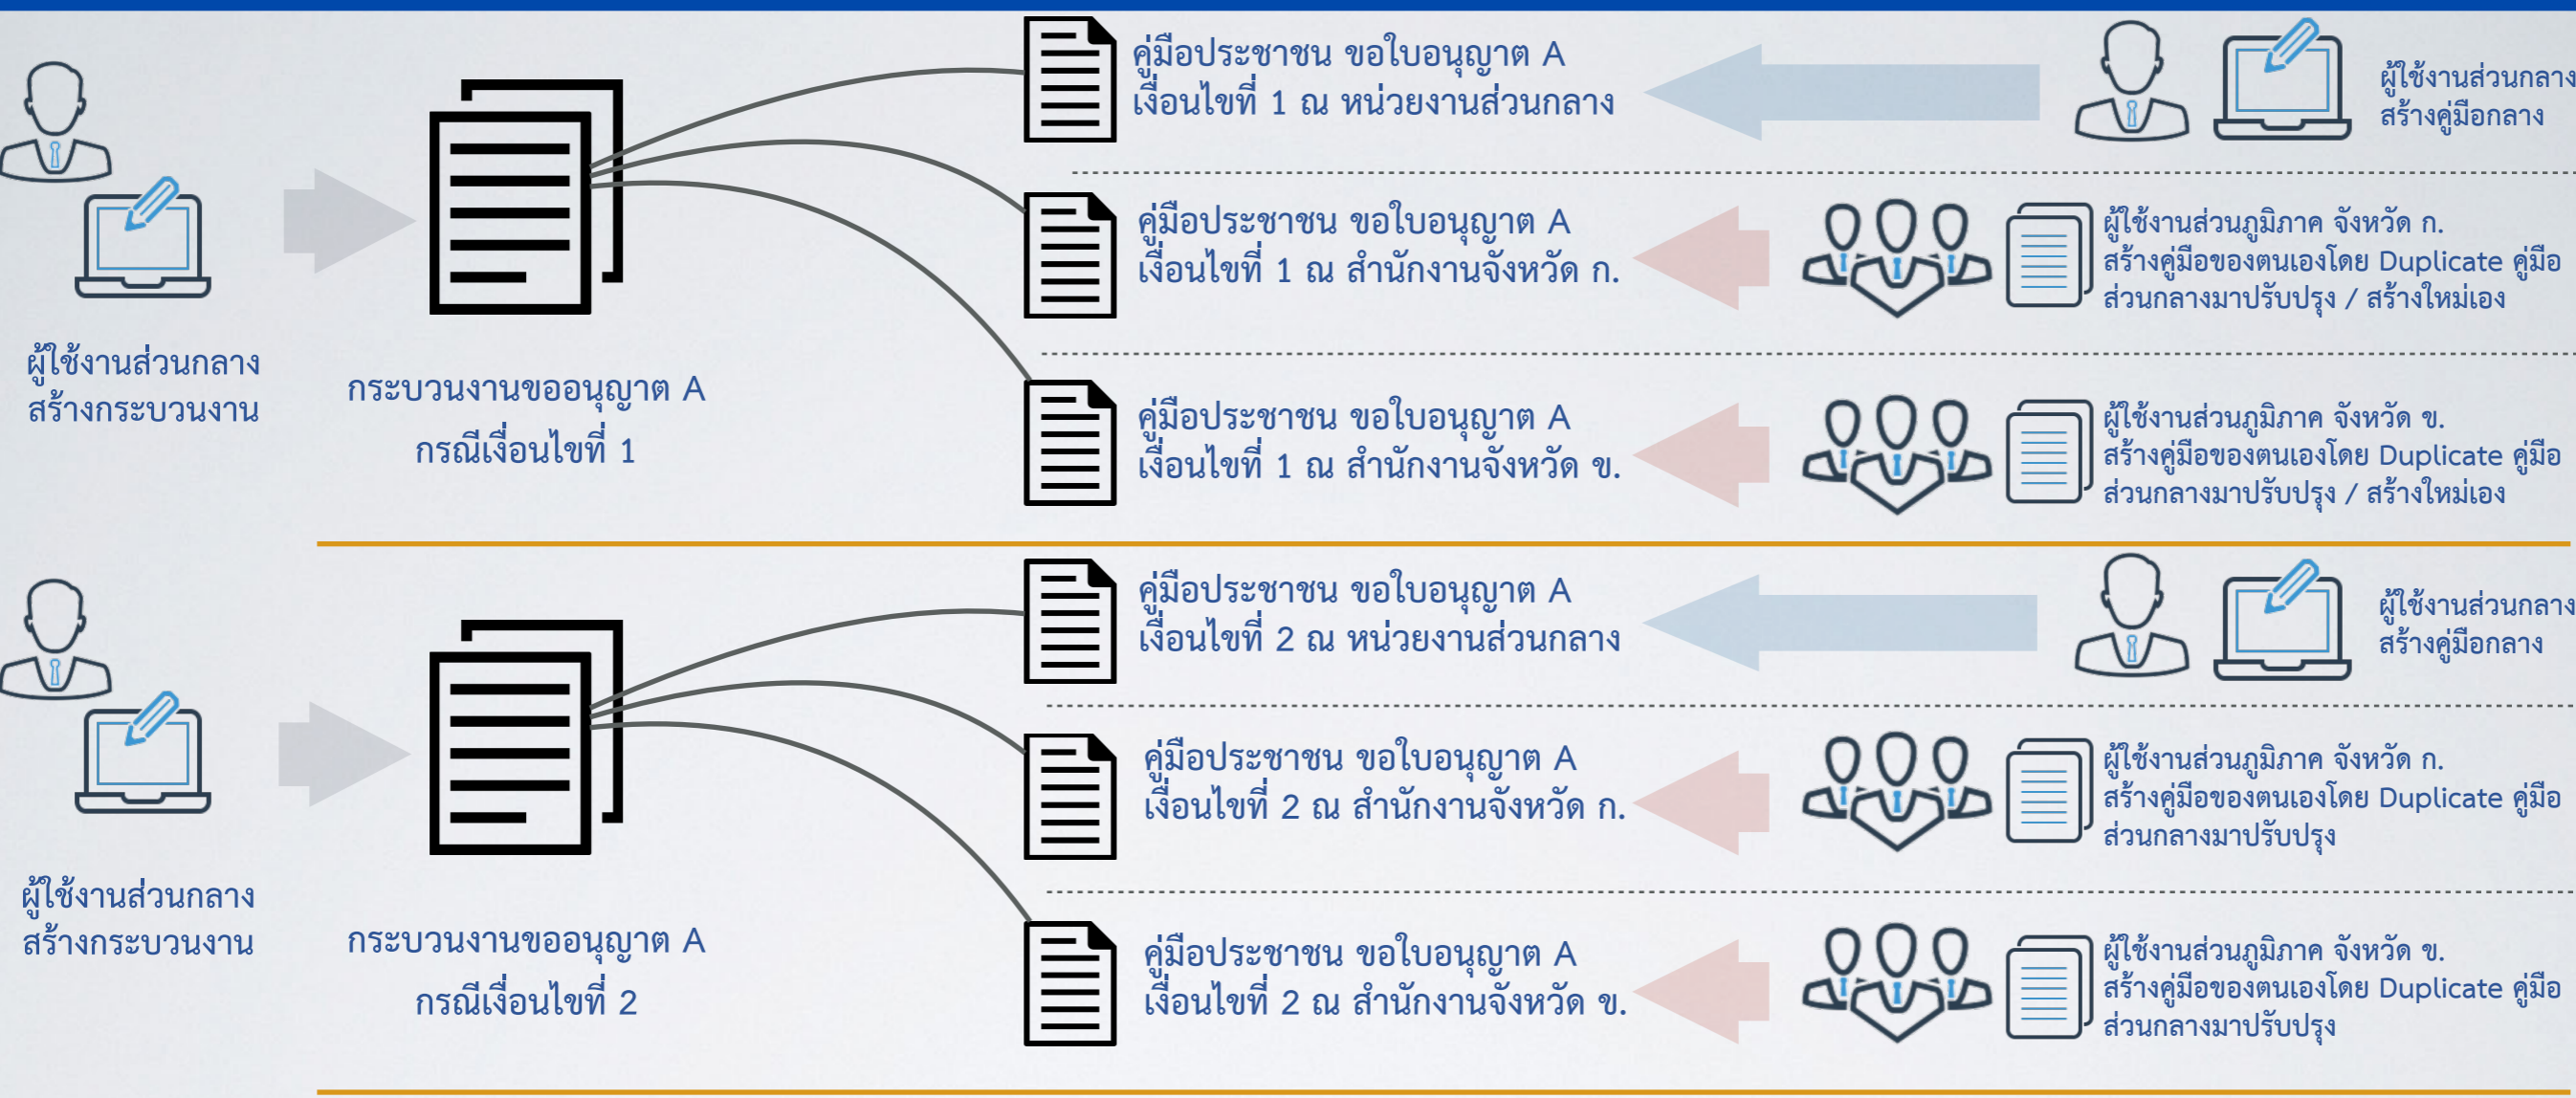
ผู้ใช้งานส่วนกลาง สร้างกระบวนงาน

กระบวนงานขออนุญาต A กรณีเงื่อนไขที่ 1

คู่มือประชาชน ขอใบอนุญาต A เงื่อนไขที่ 1 ณ หน่วยงานส่วนกลาง

ผู้ใช้งานส่วนกลาง สร้างคู่มือกลาง

คู่มือประชาชน ขอใบอนุญาต A เงื่อนไขที่ 1 ณ สำนักงานจังหวัด ก.

ผู้ใช้งานส่วนภูมิภาค จังหวัด ก. สร้างคู่มือของตนเองโดย Duplicate คู่มือส่วนกลางมาปรับปรุง / สร้างใหม่เอง

คู่มือประชาชน ขอใบอนุญาต A เงื่อนไขที่ 1 ณ สำนักงานจังหวัด ข.

ผู้ใช้งานส่วนภูมิภาค จังหวัด ข. สร้างคู่มือของตนเองโดย Duplicate คู่มือส่วนกลางมาปรับปรุง / สร้างใหม่เอง

ผู้ใช้งานส่วนกลาง สร้างกระบวนงาน

กระบวนงานขออนุญาต A กรณีเงื่อนไขที่ 2

คู่มือประชาชน ขอใบอนุญาต A เงื่อนไขที่ 2 ณ หน่วยงานส่วนกลาง

ผู้ใช้งานส่วนกลาง สร้างคู่มือกลาง

คู่มือประชาชน ขอใบอนุญาต A เงื่อนไขที่ 2 ณ สำนักงานจังหวัด ก.

ผู้ใช้งานส่วนภูมิภาค จังหวัด ก. สร้างคู่มือของตนเองโดย Duplicate คู่มือส่วนกลางมาปรับปรุง

คู่มือประชาชน ขอใบอนุญาต A เงื่อนไขที่ 2 ณ สำนักงานจังหวัด ข.

ผู้ใช้งานส่วนภูมิภาค จังหวัด ข. สร้างคู่มือของตนเองโดย Duplicate คู่มือส่วนกลางมาปรับปรุง